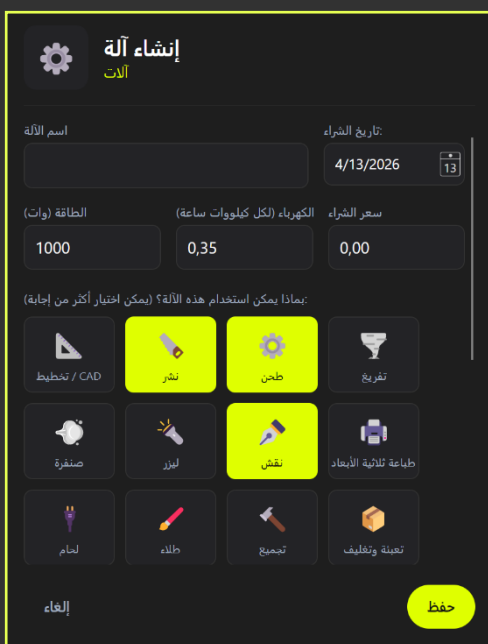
إنشاء آلة
آلات

اسم الآلة

تاريخ الشراء:
4/13/2026
13

الطاقة (وات)
1000

الكهرباء (لكل كيلووات ساعة)
0,35

سعر الشراء
0,00

بماذا يمكن استخدام هذه الآلة؟ (يمكن اختيار أكثر من إجابة):

تفريغ
طحن
نشر
CAD / تخطيط

طباعة ثلاثية الأبعاد
نقش
ليزر
صنفرة

تعبئة وتغليف
تجميع
طلاء
لحام

حفظ
إلغاء